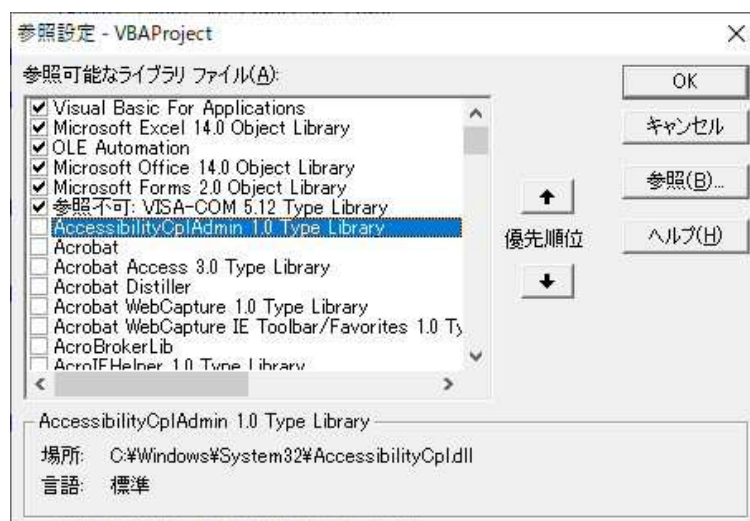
参照設定 - VBAProject

参照可能なライブラリ ファイル(A):

Visual Basic For Applications
Microsoft Excel 14.0 Object Library
OLE Automation
Microsoft Office 14.0 Object Library
Microsoft Forms 2.0 Object Library
参照不可: VISA-COM 5.12 Type Library
AccessibilityCplAdmin 1.0 Type Library
Acrobat
Acrobat Access 3.0 Type Library
Acrobat Distiller
Acrobat WebCapture 1.0 Type Library
Acrobat WebCapture IE Toolbar/Favorites 1.0 Ty
AcroBrokerLib
AcroIEHelper 1.0 Type Library

OK
キャンセル
参照(B)...
優先順位
ヘルプ(H)

AccessibilityCplAdmin 1.0 Type Library
場所: C:¥Windows¥System32¥AccessibilityCpl.dll
言語: 標準